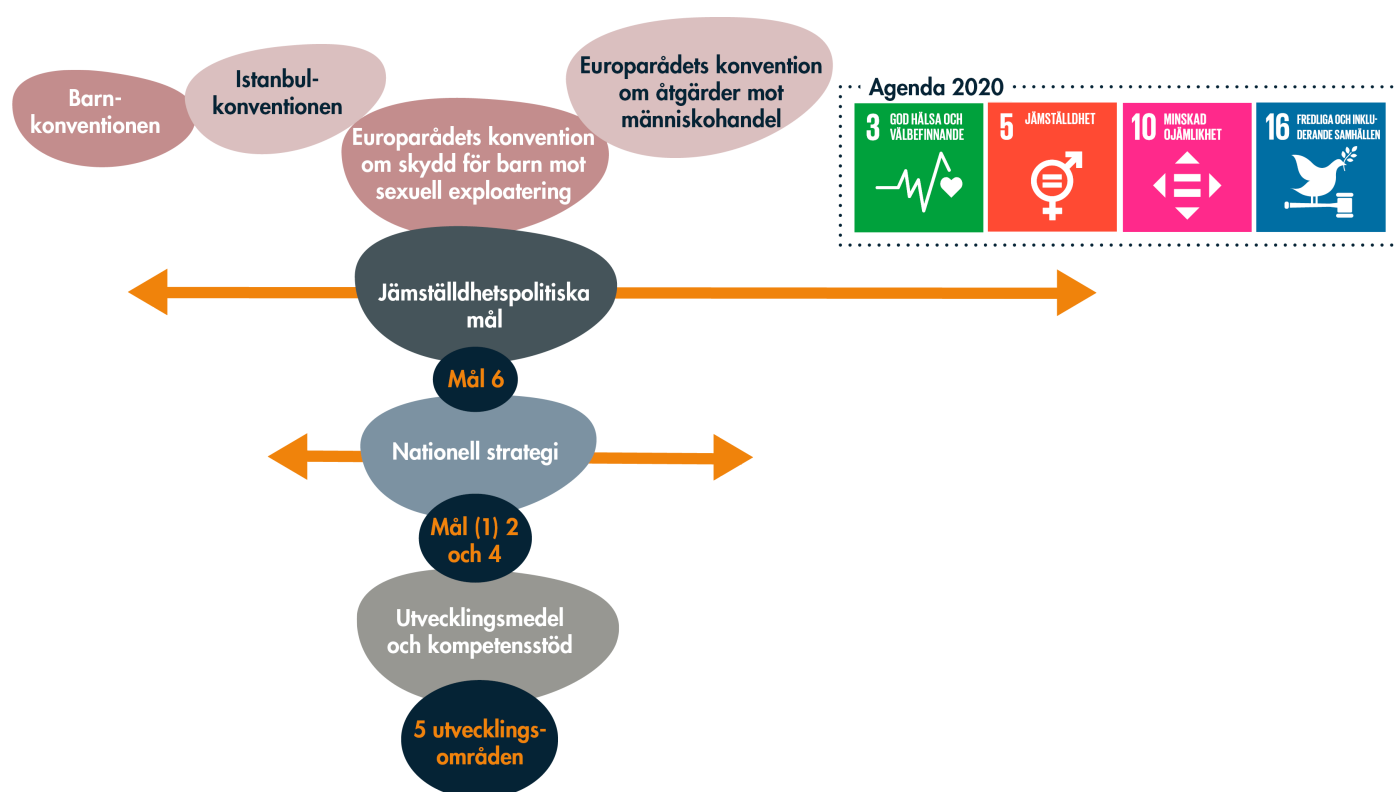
Barnkonventionen

Istanbulkonventionen

Europarådets konvention om skydd för barn mot sexuell exploatering

Europarådets konvention om åtgärder mot människohandel

Agenda 2020

3 GOD HÄLSA OCH VÄLBEFINNANDE

5 JÄMSTÄLLDHET

10 MINSKAD OJÄMLIKHET

16 FREDLIGA OCH INKLUDERANDE SAMHÄLLEN

Jämställdhetspolitiska mål

Mål 6

Nationell strategi

Mål (1) 2 och 4

Utvecklingsmedel och kompetensstöd

5 utvecklingsområden